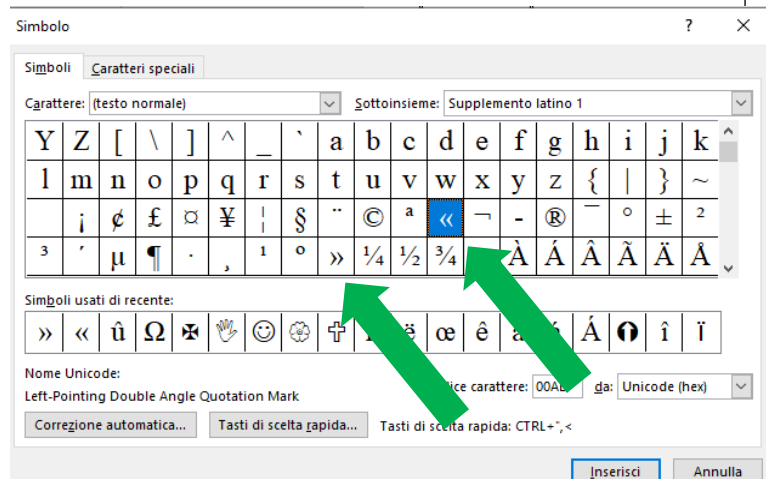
Simbolo

?

✕

Simboli

Caratteri speciali

Carattere: (testo normale)

Sottoinsieme: Supplemento latino 1

| Y | Z | [ | \ | ] | ^ | _ | ` | a | b | c | d | e | f | g | h | i | j | k |
|---|---|---|---|---|---|---|---|---|---|---|---|---|---|---|---|---|---|---|
| l | m | n | o | p | q | r | s | t | u | v | w | x | y | z | { | \| | } | ~ |
|  | ¡ | ¢ | £ | ¤ | ¥ | ¦ | § | ¨ | © | ª | « | ¬ | - | ® | ¯ | ° | ± | ² |
| ³ | ´ | µ | ¶ | · | ¸ | ¹ | º | » | ¼ | ½ | ¾ | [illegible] | À | Á | Â | Ã | Ä | Å |

Simboli usati di recente:

| » | « | û | Ω | ✠ | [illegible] | ☺ | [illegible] | ✞ | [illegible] | ë | œ | ê | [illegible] | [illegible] | Á | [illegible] | î | ï |
|---|---|---|---|---|---|---|---|---|---|---|---|---|---|---|---|---|---|---|

Nome Unicode:

Left-Pointing Double Angle Quotation Mark

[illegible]ice carattere: 00A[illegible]

da: Unicode (hex)

Correzione automatica...

Tasti di scelta rapida...

Tasti di scelta rapida: CTRL+`,<

Inserisci

Annulla